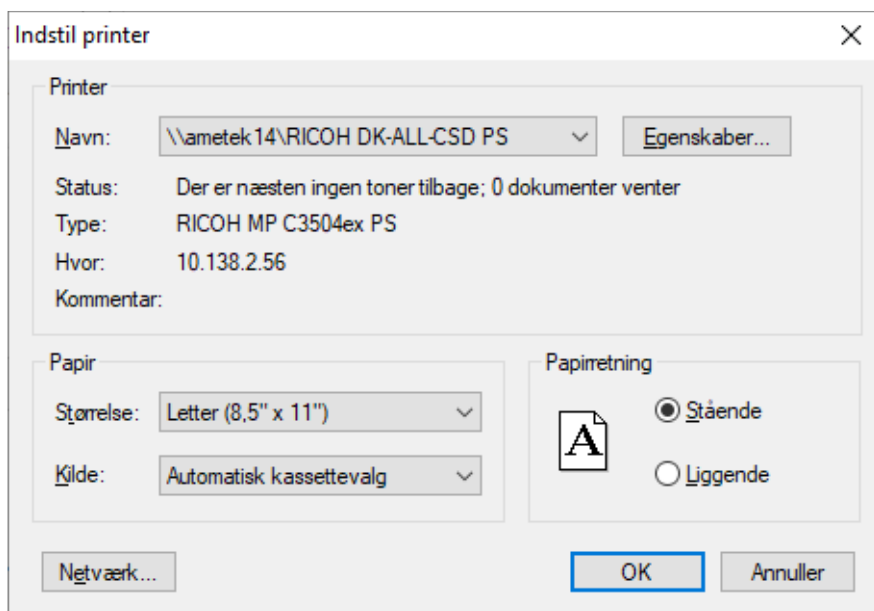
Indstil printer

Printer

Navn: \\ametek14\RICOH DK-ALL-CSD PS

Egenskaber...

Status: Der er næsten ingen toner tilbage; 0 dokumenter venter

Type: RICOH MP C3504ex PS

Hvor: 10.138.2.56

Kommentar:

Papir

Størrelse: Letter (8,5" x 11")

Kilde: Automatisk kassettevalg

Papirretning

A

Stående

Liggende

Netværk...

OK

Annuller